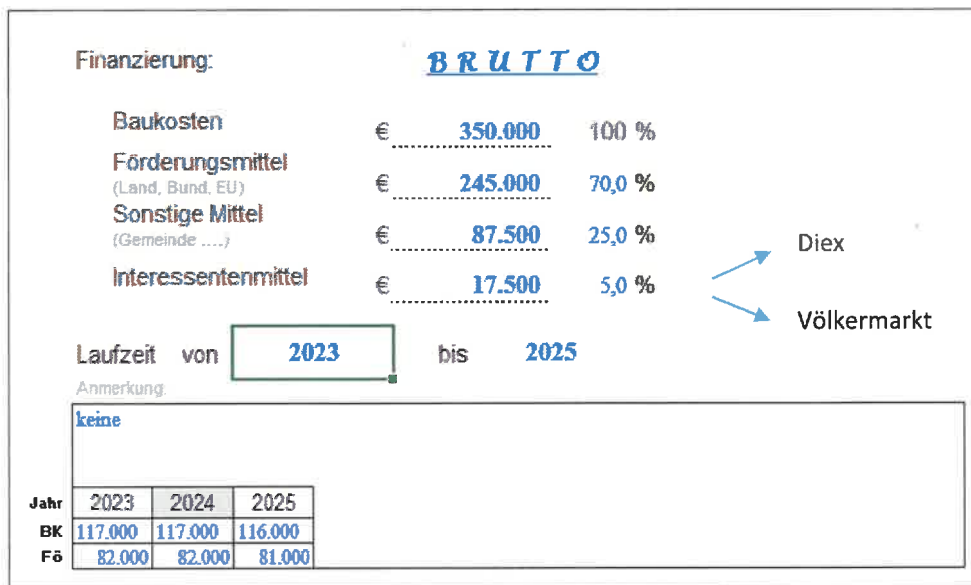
Finanzierung: BRUTTO

Baukosten € 350.000 100 %

Förderungsmittel
(Land, Bund, EU) € 245.000 70,0 %

Sonstige Mittel
(Gemeinde ....) € 87.500 25,0 %

Interessentenmittel € 17.500 5,0 %

Diex

Völkermarkt

Laufzeit von 2023 bis 2025

Anmerkung:

keine

| Jahr | 2023 | 2024 | 2025 |
|---|---|---|---|
| BK | 117.000 | 117.000 | 116.000 |
| Fö | 82.000 | 82.000 | 81.000 |